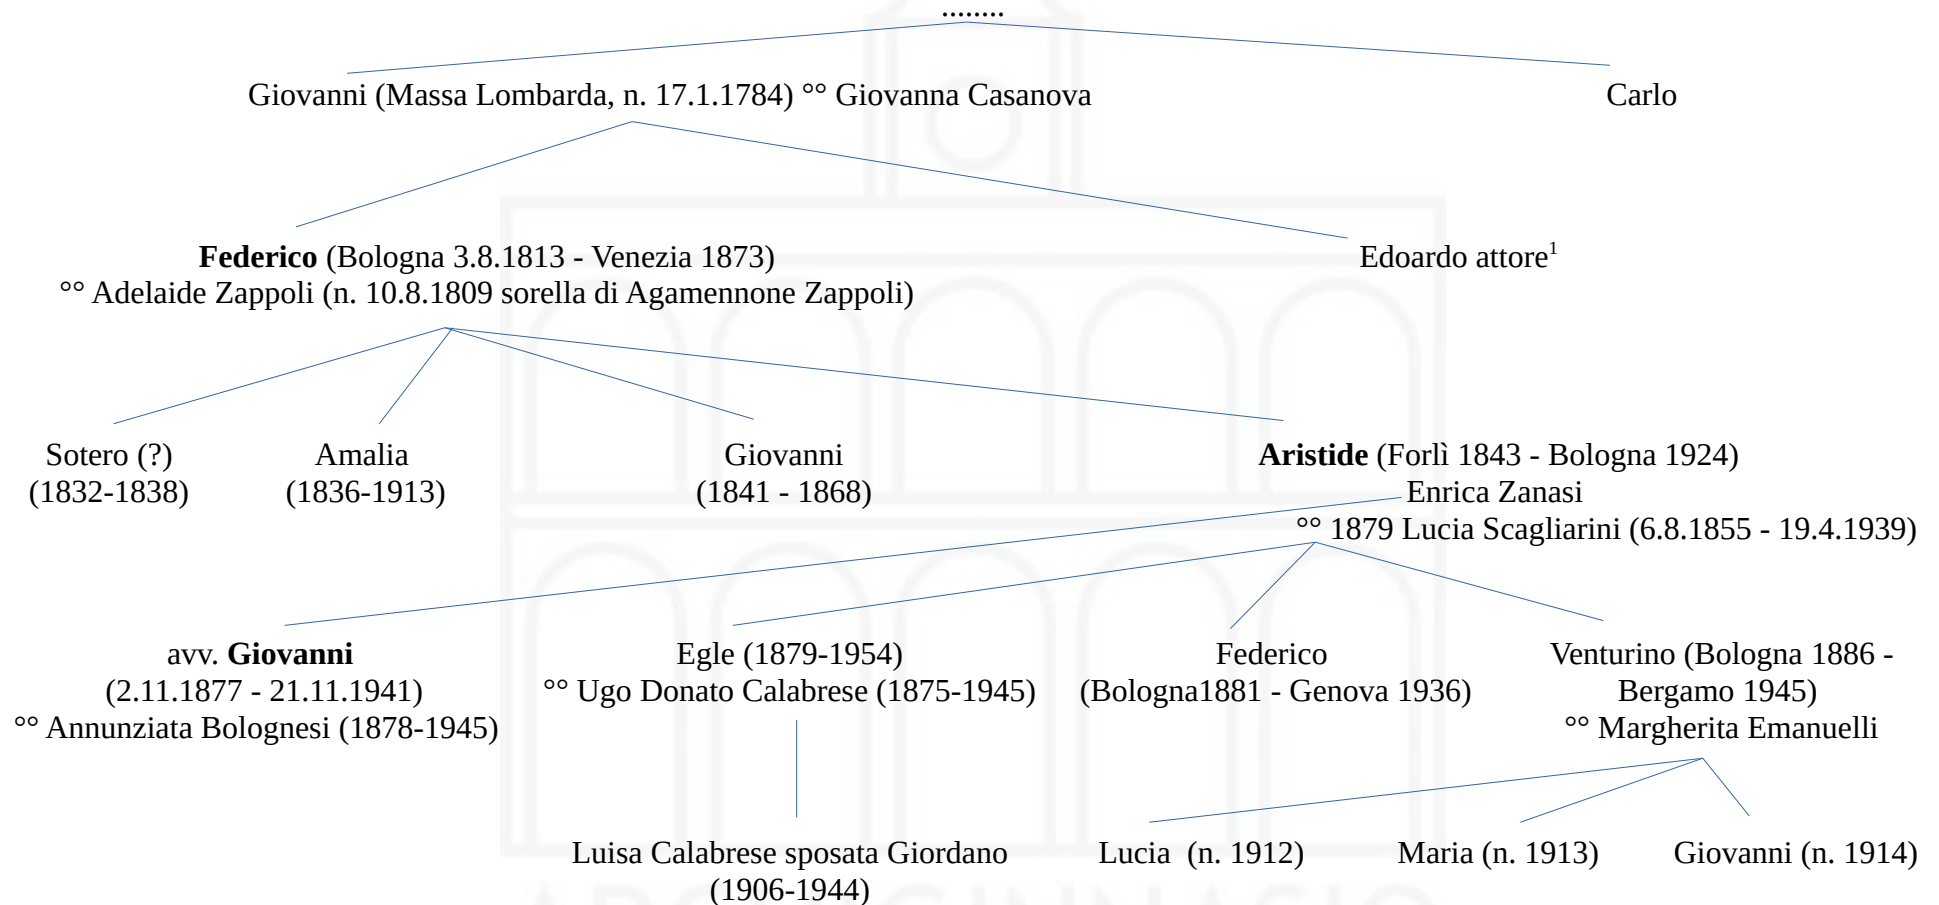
........

Giovanni (Massa Lombarda, n. 17.1.1784) °° Giovanna Casanova

Carlo

**Federico** (Bologna 3.8.1813 - Venezia 1873)
°° Adelaide Zappoli (n. 10.8.1809 sorella di Agamennone Zappoli)

Edoardo attore$^1$

Sotero (?)
(1832-1838)

Amalia
(1836-1913)

Giovanni
(1841 - 1868)

**Aristide** (Forlì 1843 - Bologna 1924)
Enrica Zanasi
°° 1879 Lucia Scagliarini (6.8.1855 - 19.4.1939)

avv. **Giovanni**
(2.11.1877 - 21.11.1941)
°° Annunziata Bolognesi (1878-1945)

Egle (1879-1954)
°° Ugo Donato Calabrese (1875-1945)

Federico
(Bologna1881 - Genova 1936)

Venturino (Bologna 1886 - Bergamo 1945)
°° Margherita Emanuelli

Luisa Calabrese sposata Giordano
(1906-1944)

Lucia (n. 1912)

Maria (n. 1913)

Giovanni (n. 1914)